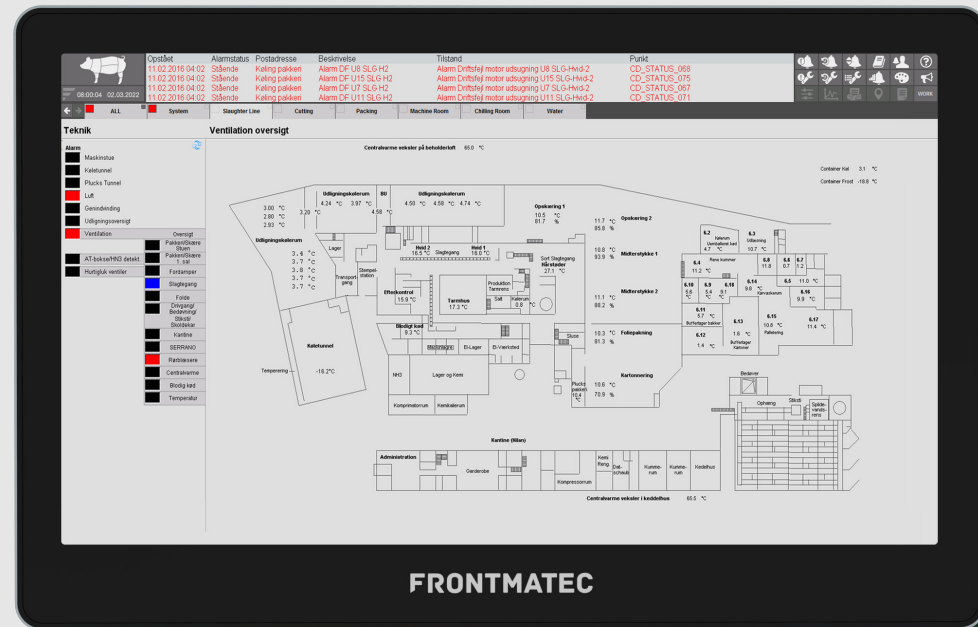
| Opstået | Alarmstatus | Postadresse | Beskrivelse | Tilstand | Punkt |
|---|---|---|---|---|---|
| 11.02.2016 04:02 | Stående | Køling pakkeri | Alarm DF U8 SLG H2 | Alarm Driftsfejl motor udsugning U8 SLG-Hvid-2 | CD_STATUS_068 |
| 11.02.2016 04:02 | Stående | Køling pakkeri | Alarm DF U15 SLG H2 | Alarm Driftsfejl motor udsugning U15 SLG-Hvid-2 | CD_STATUS_075 |
| 11.02.2016 04:02 | Stående | Køling pakkeri | Alarm DF U7 SLG H2 | Alarm Driftsfejl motor udsugning U7 SLG-Hvid-2 | CD_STATUS_067 |
| 11.02.2016 04:02 | Stående | Køling pakkeri | Alarm DF U11 SLG H2 | Alarm Driftsfejl motor udsugning U11 SLG-Hvid-2 | CD_STATUS_071 |

08:00:04 02.03.2022

WORK

ALL System Slaughter Line Cutting Packing Machine Room Chilling Room Water

Teknik

Alarm
Maskinstue
Køletunnel
Plucks Tunnel
Luft
Genindvinding
Udligningsoversigt
Ventilation
AT-bokse/HN3 detekt.
Hurtigluk ventiler

Oversigt
Pakkeri/Skære Stuen
Pakkeri/Skære 1. sal
Fordamper
Slagtegang
Folde
Drivgang/Bedøvning/Stiksti/Skoldekar
Kantine
SERRANO
Rørblæsere
Centralvarme
Blodig kød
Temperatur

Ventilation oversigt

Centralvarme veksler på beholderloft 85.0 °C

Container Kal 3.1 °C
Container Frost -19.8 °C

Udligningskølerum 4.24 °C 3.97 °C
BU 4.58 °C
Udligningskølerum 4.50 °C 4.58 °C 4.74 °C
3.00 °C 2.80 °C 2.93 °C 3.20 °C
Udligningskølerum
3.4 °C 3.7 °C 3.8 °C 3.7 °C 3.7 °C
Lager
Transport gang
Stempel-station
Hold 2 16.5 °C
Hold 1 16.0 °C
Slagtegang
Soft Slagtegang
Hårstader 27.1 °C
Opskæring 1 10.5 °C 81.7 %
11.7 °C 85.8 % Opskæring 2
10.8 °C 93.9 % Midterstykke 1
11.1 °C 88.2 % Midterstykke 2
10.3 °C 81.3 % Foliepakning
10.6 °C 70.9 % Kartonnering
Efterkontrol 15.9 °C
Tørrehus 17.3 °C
Produktion Tørrerens
Salt
Kølerum 0.8 °C
Blodig kød 9.3 °C
Mellemlager
Bi-Lager
Bi-Værksted
Sluse
Plucks pakkeri 10.4 °C
NH3
Lager og Kemi
Kompressorrum
Kemikalierum
Køletunnel -16.2°C
Temperering
6.2 Kølerum Uemballeret bad 4.7 °C
6.3 Udbening 10.7 °C
Rene kummer
6.4 11.2 °C
6.6 11.8
6.6 0.7
6.7 1.2
6.10 5.8 °C
6.9 5.4 °C
6.18 9.1 °C
6.14 9.6 °C
Kærvskærum
6.5 11.0 °C
6.16 9.9 °C
6.11 5.7 °C Butfreeger bakker
6.13
6.15 10.8 °C Palleslag
6.17 11.4 °C
6.12 1.4 °C
1.6 °C Butfreeger Kammer
Bedøver
Ophæng
Stiksti
Skolde-vands-rens
Kantine (Milan)
Administration
Garderobe
Kemi Reng.
Dal-scheuls
Kompressorrum
Kumme-rum
Kumme-rum
Kedelhus
Centralvarme veksler i keddelhus 65.5 °C

FRONTMATEC